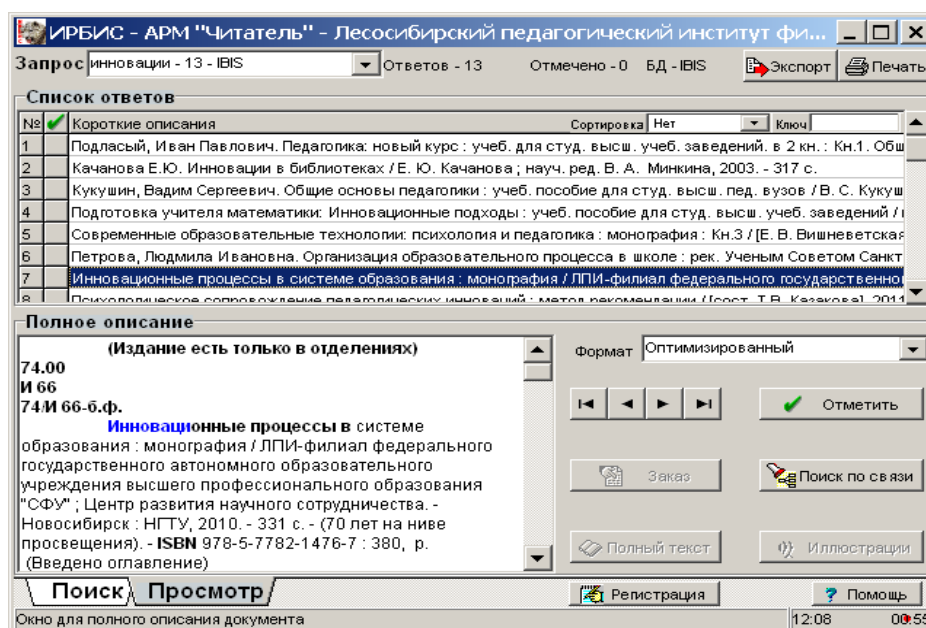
ИРБИС - АРМ "Читатель" - Лесосибирский педагогический институт фи...

Запрос инновации - 13 - IBIS Ответов - 13 Отмечено - 0 БД - IBIS Экспорт Печать

Список ответов

| № | ✔ | Короткие описания Сортировка Нет Ключ |
|---|---|---|
| 1 | | Подласый, Иван Павлович. Педагогика: новый курс : учеб. для студ. высш. учеб. заведений. в 2 кн. : Кн.1. Об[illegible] |
| 2 | | Качанова Е.Ю. Инновации в библиотеках / Е. Ю. Качанова ; науч. ред. В. А. Минкина, 2003. - 317 с. |
| 3 | | Кукушин, Вадим Сергеевич. Общие основы педагогики : учеб. пособие для студ. высш. пед. вузов / В. С. Кукуш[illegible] |
| 4 | | Подготовка учителя математики: Инновационные подходы : учеб. пособие для студ. высш. учеб. заведений / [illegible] |
| 5 | | Современные образовательные технологии: психология и педагогика : монография : Кн.3 / [Е. В. Вишневетская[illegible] |
| 6 | | Петрова, Людмила Ивановна. Организация образовательного процесса в школе : рек. Ученым Советом Санкт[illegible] |
| 7 | | Инновационные процессы в системе образования : монография / ЛПИ-филиал федерального государственно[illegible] |
| 8 | | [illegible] |

Полное описание

(Издание есть только в отделениях)
74.00
И 66
74/И 66-б.ф.
Инновационные процессы в системе образования : монография / ЛПИ-филиал федерального государственного автономного образовательного учреждения высшего профессионального образования "СФУ" ; Центр развития научного сотрудничества. - Новосибирск : НГТУ, 2010. - 331 с. - (70 лет на ниве просвещения). - ISBN 978-5-7782-1476-7 : 380, р.
(Введено оглавление)

Формат Оптимизированный

Отметить

Заказ

Поиск по связи

Полный текст

Иллюстрации

Поиск Просмотр

Регистрация

Помощь

Окно для полного описания документа 12:08 00:55